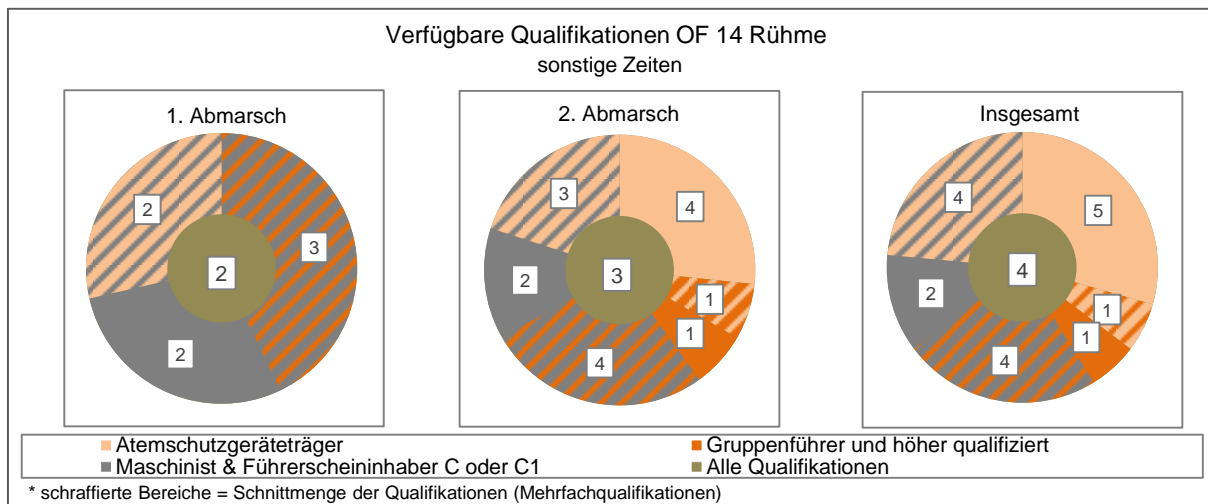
Verfügbare Qualifikationen OF 14 Rühme
sonstige Zeiten

1. Abmarsch

2

3

2

2

2. Abmarsch

3

4

2

3

1

1

4

Insgesamt

4

5

2

4

1

1

4

Atemschutzgeräteträger
Gruppenführer und höher qualifiziert
Maschinist & Führerscheininhaber C oder C1
Alle Qualifikationen

* schraffierte Bereiche = Schnittmenge der Qualifikationen (Mehrfachqualifikationen)